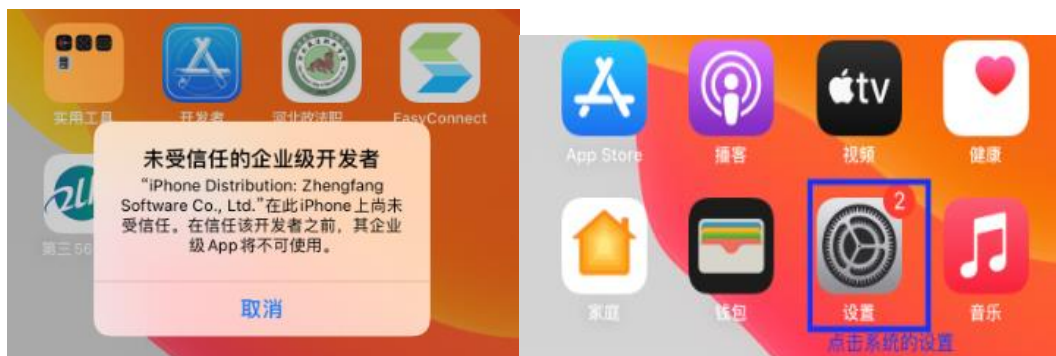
实用工具
开发者
河北政法职
EasyConnect
第三56

未受信任的企业级开发者

“iPhone Distribution: Zhengfang Software Co., Ltd.”在此iPhone上尚未受信任。在信任该开发者之前，其企业级App将不可使用。

取消

App Store
播客
tv
视频
健康
家庭
钱包
2
设置
音乐
点击系统的设置